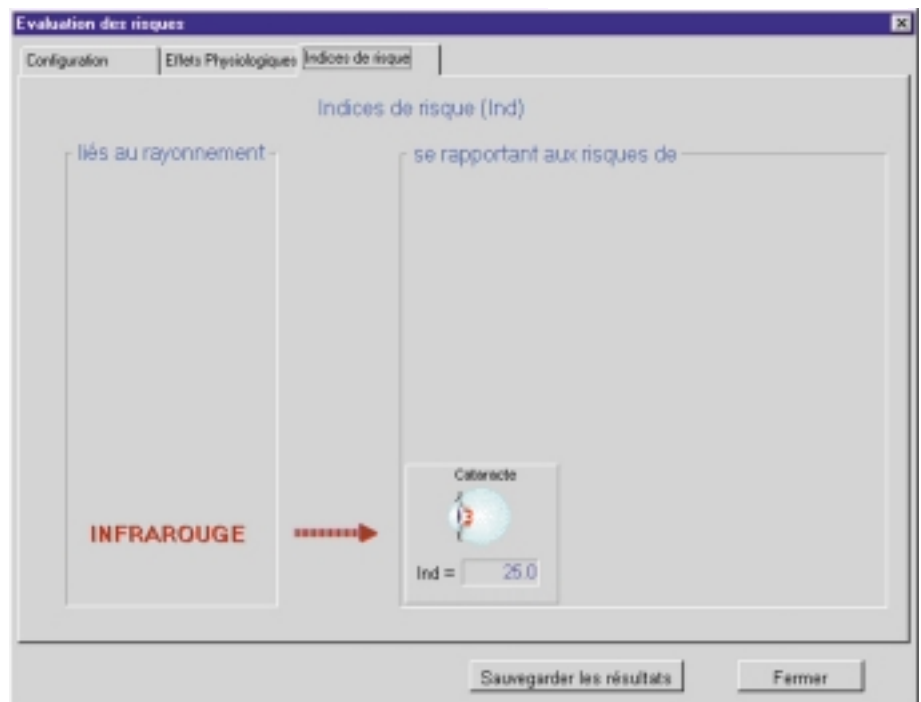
Evaluation des risques

Configuration | Effets Physiologiques | Indices de risque

Indices de risque (Ind)

liés au rayonnement

se rapportant aux risques de

INFRAROUGE

Cataracte

Ind = 25.0

Sauvegarder les résultats

Fermer